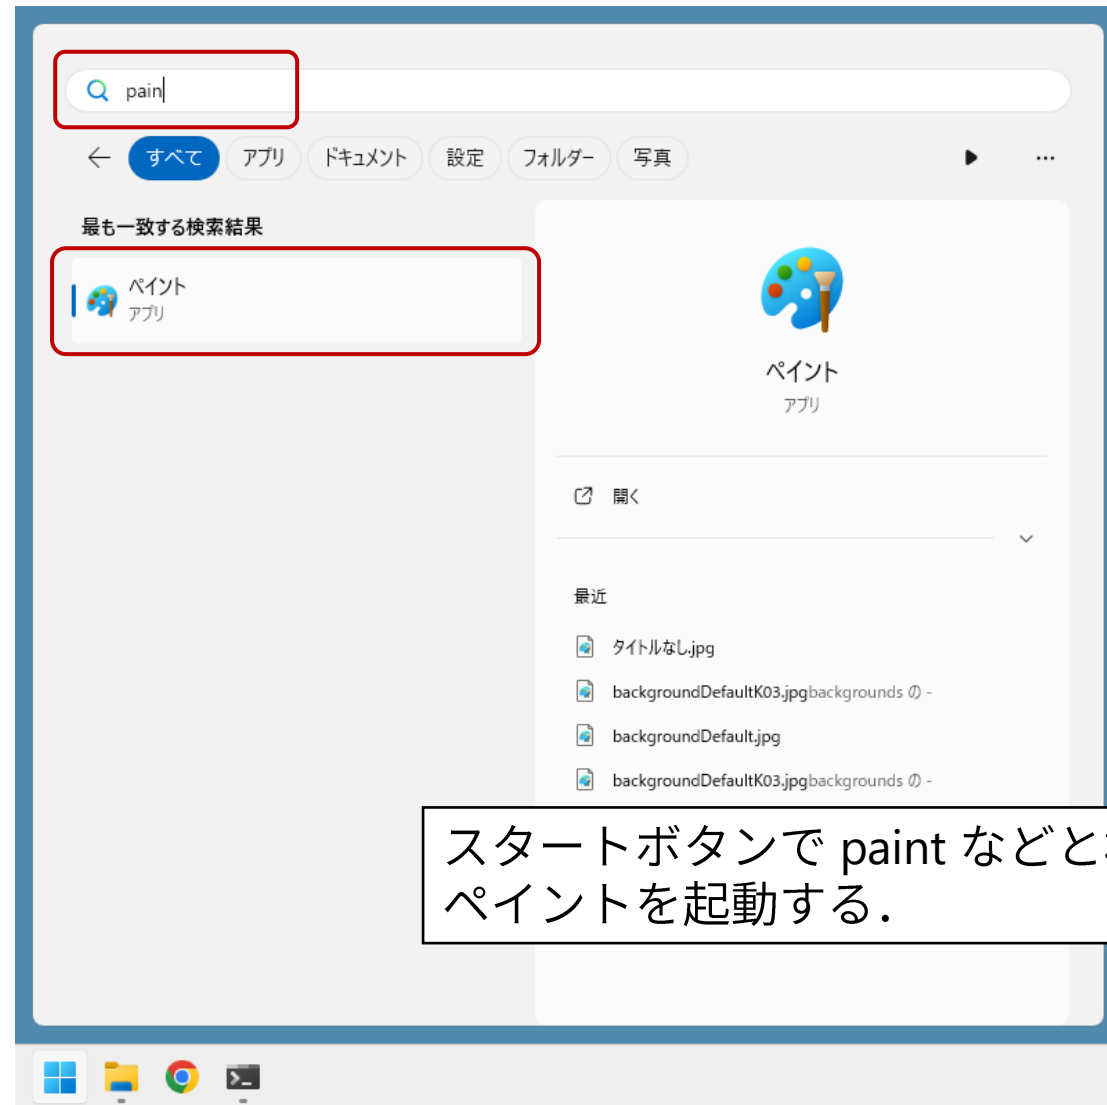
pain

すべて アプリ ドキュメント 設定 フォルダー 写真

最も一致する検索結果

ペイント
アプリ

ペイント
アプリ

開く

最近

タイトルなし.jpg

backgroundDefaultK03.jpgbackgrounds の -

backgroundDefault.jpg

backgroundDefaultK03.jpgbackgrounds の -

スタートボタンで paint などと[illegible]
ペイントを起動する.